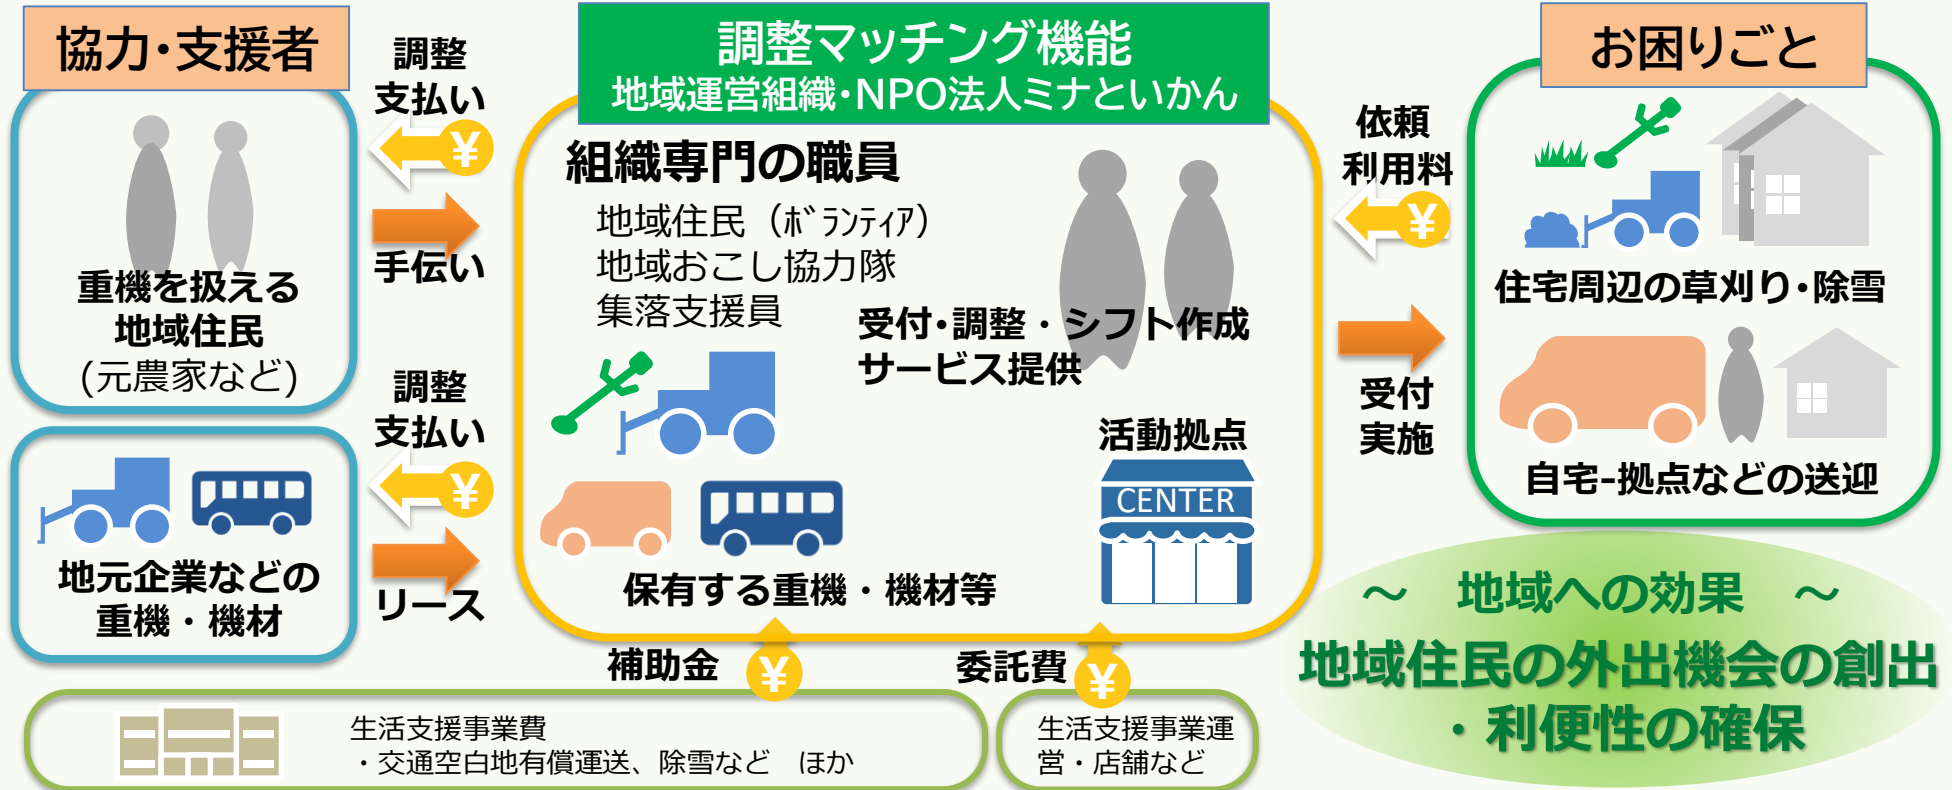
協力・支援者

重機を扱える地域住民
(元農家など)

地元企業などの重機・機材

調整
支払い
¥

手伝い

調整
支払い
¥

リース

調整マッチング機能
地域運営組織・NPO法人ミナといかん

組織専門の職員
地域住民（ﾎﾞﾗﾝﾃｨｱ）
地域おこし協力隊
集落支援員

受付・調整・シフト作成
サービス提供

活動拠点
CENTER

保有する重機・機材等

依頼
利用料
¥

受付
実施

お困りごと

住宅周辺の草刈り・除雪

自宅-拠点などの送迎

補助金 ¥
委託費 ¥

生活支援事業費
・交通空白地有償運送、除雪など　ほか

生活支援事業運営・店舗など

～　地域への効果　～
地域住民の外出機会の創出・利便性の確保